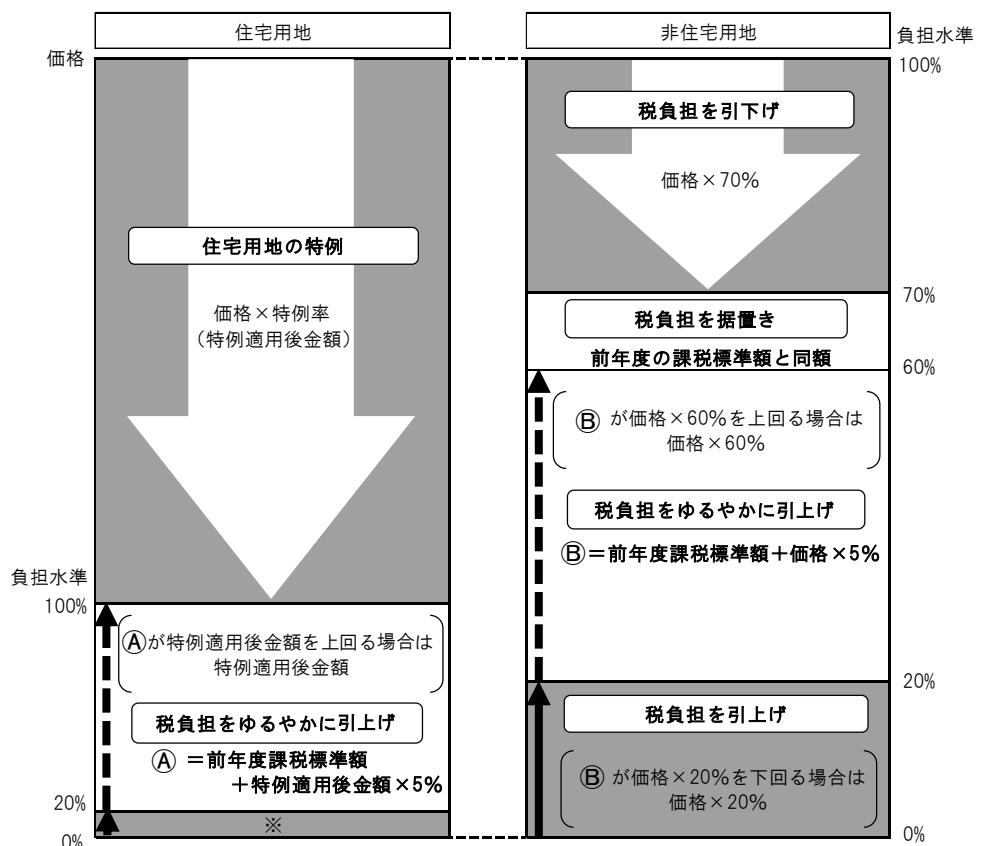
住宅用地

非住宅用地

負担水準

価格

100%

住宅用地の特例

価格×特例率
（特例適用後金額）

負担水準

100%

Ⓐが特例適用後金額を上回る場合は特例適用後金額

税負担をゆるやかに引上げ

Ⓐ ＝前年度課税標準額 ＋特例適用後金額×5%

20%

※

0%

税負担を引下げ

価格×70%

70%

税負担を据置き

前年度の課税標準額と同額

60%

Ⓑ が価格×60%を上回る場合は価格×60%

税負担をゆるやかに引上げ

Ⓑ＝前年度課税標準額＋価格×5%

20%

税負担を引上げ

Ⓑ が価格×20%を下回る場合は価格×20%

0%